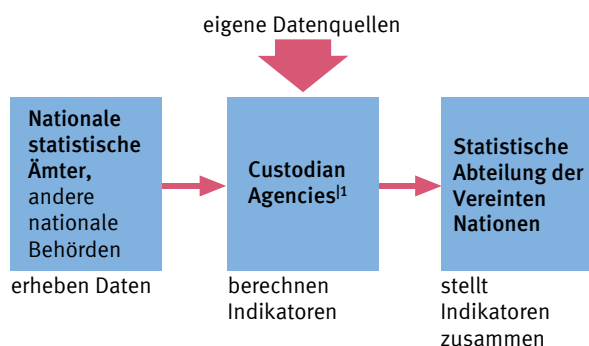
eigene Datenquellen

Nationale statistische Ämter, andere nationale Behörden

erheben Daten

Custodian Agencies$^{|1}$

berechnen Indikatoren

Statistische Abteilung der Vereinten Nationen

stellt Indikatoren zusammen